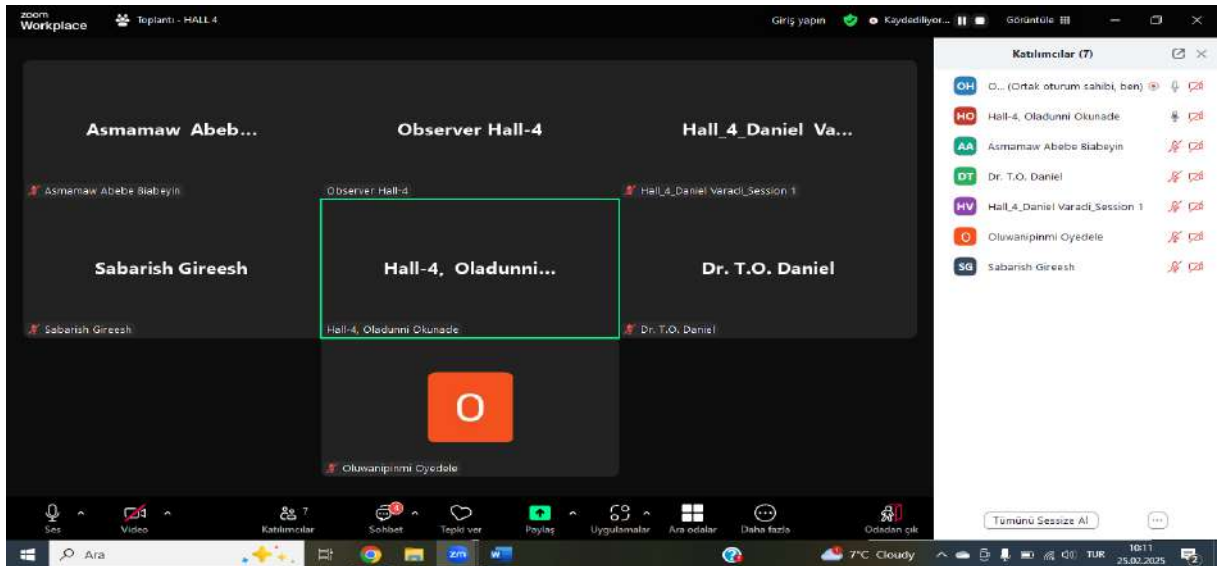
zoom Workplace

Toplantı - HALL 4

Giriş yapın

Kaydediliyor...

Görüntüle

Katılımcılar (7)

OH O... (Ortak oturum sahibi, ben)

HO Hall-4, Oladunni Okunade

AA Asmamaw Abebe Biabeyin

DT Dr. T.O. Daniel

HV Hall_4_Daniel Varadi_Session 1

O Oluwanipinmi Oyedele

SG Sabarish Gireesh

Asmamaw Abeb...

Asmamaw Abebe Biabeyin

Observer Hall-4

Observer Hall-4

Hall_4_Daniel Va...

Hall_4_Daniel Varadi_Session 1

Sabarish Gireesh

Sabarish Gireesh

Hall-4, Oladunni...

Hall-4, Oladunni Okunade

Dr. T.O. Daniel

Dr. T.O. Daniel

O

Oluwanipinmi Oyedele

Ses

Video

7

Katılımcılar

Sohbet

Tepki ver

Paylaş

Uygulamalar

Ara odalar

Daha fazla

Odadan çık

Tümünü Sessize Al

Ara

7°C Cloudy

TUR

10:11

25.02.2025